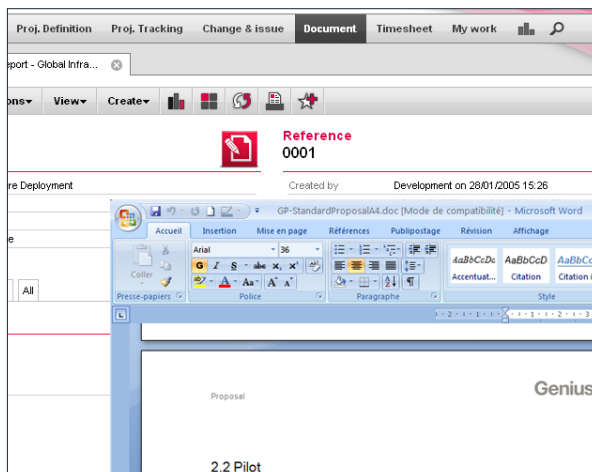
Proj. Definition Proj. Tracking Change & issue Document Timesheet My work

eport - Global Infra...

ons View Create

Reference
0001

re Deployment

Created by Development on 28/01/2005 15:26

e

All

GP-StandardProposalA4.doc [Mode de compatibilité] - Microsoft Word

Accueil Insertion Mise en page Références Publipostage Révision Affichage

Coller

Arial 36

G I S abc $x_2$ $x^2$

AaBbCcDc AaBbCcD AaBbC

Accentuat... Citation Citation i

Presse-papiers Police Paragraphe Style

Proposal

Genius

2.2 Pilot